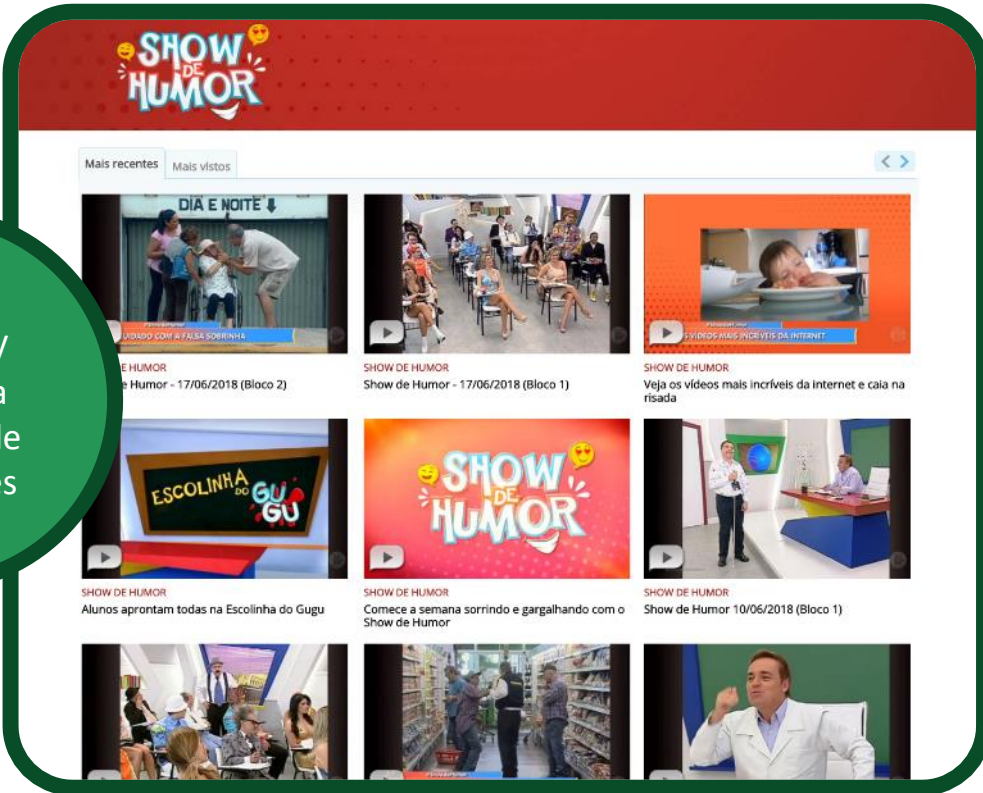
SHOW DE HUMOR

Mais recentes Mais vistos

DIA E NOITE

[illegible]UIDADO COM A FALSA SOBRINHA

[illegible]E HUMOR
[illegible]e Humor - 17/06/2018 (Bloco 2)

SHOW DE HUMOR
Show de Humor - 17/06/2018 (Bloco 1)

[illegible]S VÍDEOS MAIS INCRÍVEIS DA INTERNET

SHOW DE HUMOR
Veja os vídeos mais incríveis da internet e caia na risada

ESCOLINHA DO GUGU

SHOW DE HUMOR
Alunos aprontam todas na Escolinha do Gugu

SHOW DE HUMOR

SHOW DE HUMOR
Comece a semana sorrindo e gargalhando com o Show de Humor

SHOW DE HUMOR
Show de Humor 10/06/2018 (Bloco 1)

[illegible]
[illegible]a
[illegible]de
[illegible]es